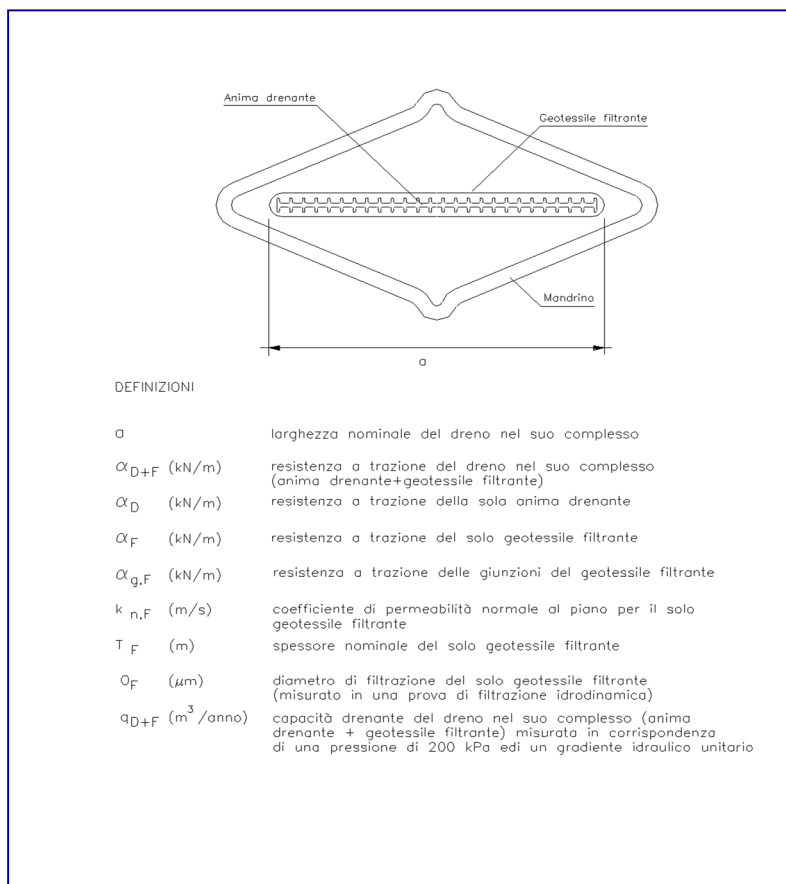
Anima drenante

Geotessile filtrante

Mandrino

a

DEFINIZIONI

| | |
|---|---|
| a | larghezza nominale del dreno nel suo complesso |
| $\alpha_{D+F}$ (kN/m) | resistenza a trazione del dreno nel suo complesso (anima drenante+geotessile filtrante) |
| $\alpha_{D}$ (kN/m) | resistenza a trazione della sola anima drenante |
| $\alpha_{F}$ (kN/m) | resistenza a trazione del solo geotessile filtrante |
| $\alpha_{g,F}$ (kN/m) | resistenza a trazione delle giunzioni del geotessile filtrante |
| $k_{n,F}$ (m/s) | coefficiente di permeabilità normale al piano per il solo geotessile filtrante |
| $T_{F}$ (m) | spessore nominale del solo geotessile filtrante |
| $O_{F}$ ($\mu$m) | diametro di filtrazione del solo geotessile filtrante (misurato in una prova di filtrazione idrodinamica) |
| $q_{D+F}$ ($m^3$/anno) | capacità drenante del dreno nel suo complesso (anima drenante + geotessile filtrante) misurata in corrispondenza di una pressione di 200 kPa edi un gradiente idraulico unitario |